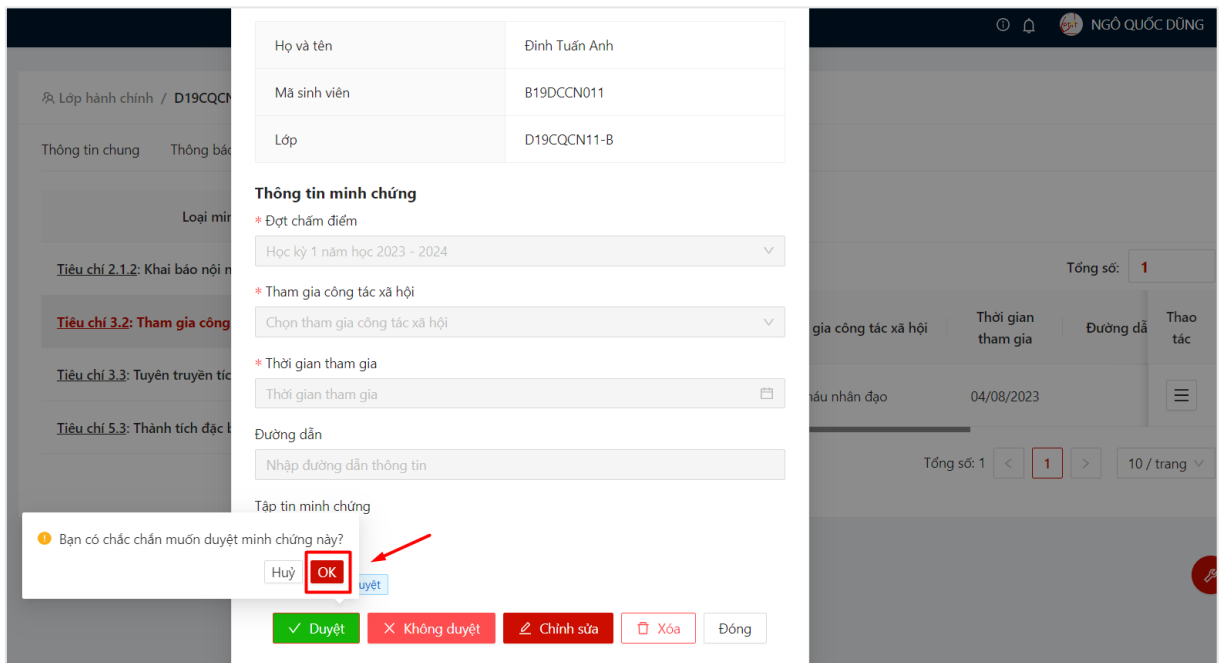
NGÔ QUỐC DŨNG

Lớp hành chính / D19CQCN

Thông tin chung Thông báo

Loại mi

Tiêu chí 2.1.2: Khai báo nội n

Tiêu chí 3.2: Tham gia công

Tiêu chí 3.3: Tuyên truyền tíc

Tiêu chí 5.3: Thành tích đặc b

Tổng số: 1

gia công tác xã hội | Thời gian tham gia | Đường dẫ | Thao tác

máu nhân đạo | 04/08/2023

Tổng số: 1 < 1 > 10 / trang

| Họ và tên | Đinh Tuấn Anh |
|---|---|
| Mã sinh viên | B19DCCN011 |
| Lớp | D19CQCN11-B |

Thông tin minh chứng

* Đợt chấm điểm

Học kỳ 1 năm học 2023 - 2024

* Tham gia công tác xã hội

Chọn tham gia công tác xã hội

* Thời gian tham gia

Thời gian tham gia

Đường dẫn

Nhập đường dẫn thông tin

Tập tin minh chứng

Bạn có chắc chắn muốn duyệt minh chứng này?

Huỷ OK

uyệt

Duyệt Không duyệt Chỉnh sửa Xóa Đóng